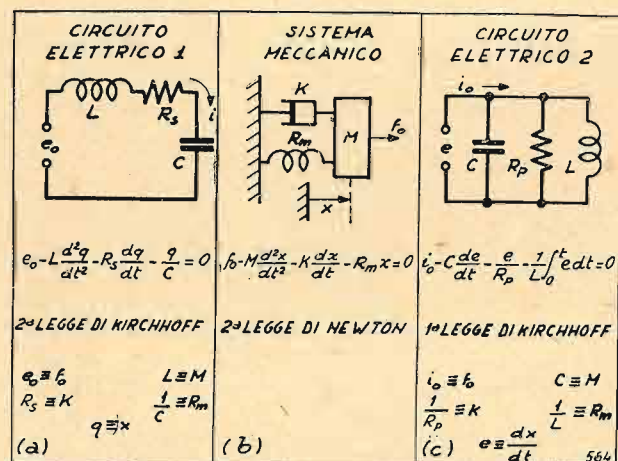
| CIRCUITO ELETTRICO 1 | SISTEMA MECCANICO | CIRCUITO ELETTRICO 2 |
|---|---|---|
| L, $R_s$, i, $e_o$, C | K, $R_m$, M, $f_o$, x | $i_o$, e, C, $R_p$, L |
| $e_o - L\frac{d^2q}{dt^2} - R_s\frac{dq}{dt} - \frac{q}{C} = 0$ | $f_o - M\frac{d^2x}{dt^2} - K\frac{dx}{dt} - R_m x = 0$ | $i_o - C\frac{de}{dt} - \frac{e}{R_p} - \frac{1}{L}\int_0^t e\,dt = 0$ |
| 2ª LEGGE DI KIRCHHOFF | 2ª LEGGE DI NEWTON | 1ª LEGGE DI KIRCHHOFF |
| $e_o \equiv f_o$ $L \equiv M$ $R_s \equiv K$ $\frac{1}{C} \equiv R_m$ $q \equiv x$ (a) | (b) | $i_o \equiv f_o$ $C \equiv M$ $\frac{1}{R_p} \equiv K$ $\frac{1}{L} \equiv R_m$ (c) $e \equiv \frac{dx}{dt}$ |

564